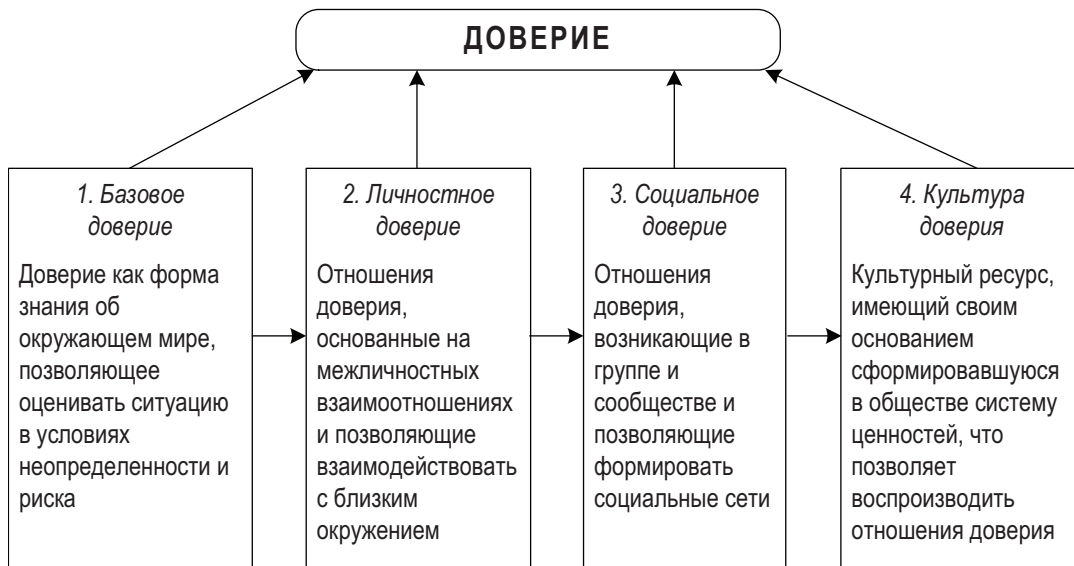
ДОВЕРИЕ

1. Базовое доверие

Доверие как форма знания об окружающем мире, позволяющее оценивать ситуацию в условиях неопределенности и риска

2. Личностное доверие

Отношения доверия, основанные на межличностных взаимоотношениях и позволяющие взаимодействовать с близким окружением

3. Социальное доверие

Отношения доверия, возникающие в группе и сообществе и позволяющие формировать социальные сети

4. Культура доверия

Культурный ресурс, имеющий своим основанием сформировавшуюся в обществе систему ценностей, что позволяет воспроизводить отношения доверия